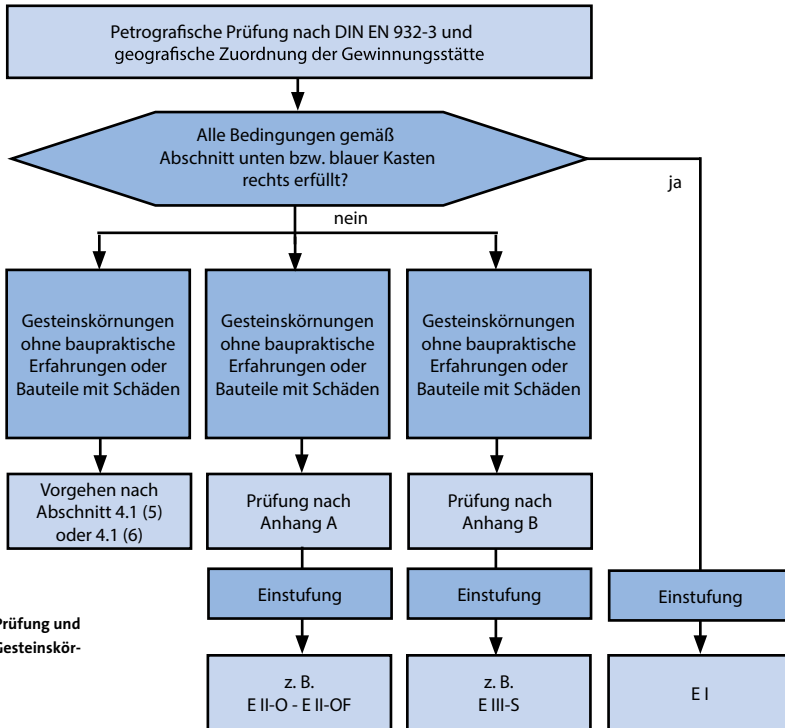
Petrografische Prüfung nach DIN EN 932-3 und geografische Zuordnung der Gewinnungsstätte

Alle Bedingungen gemäß Abschnitt unten bzw. blauer Kasten rechts erfüllt?

ja

nein

Gesteinskörnungen ohne baupraktische Erfahrungen oder Bauteile mit Schäden

Gesteinskörnungen ohne baupraktische Erfahrungen oder Bauteile mit Schäden

Gesteinskörnungen ohne baupraktische Erfahrungen oder Bauteile mit Schäden

Vorgehen nach Abschnitt 4.1 (5) oder 4.1 (6)

Prüfung nach Anhang A

Prüfung nach Anhang B

Einstufung

Einstufung

Einstufung

Prüfung und

Gesteinskör-

z. B. E II-O - E II-OF

z. B. E III-S

E I